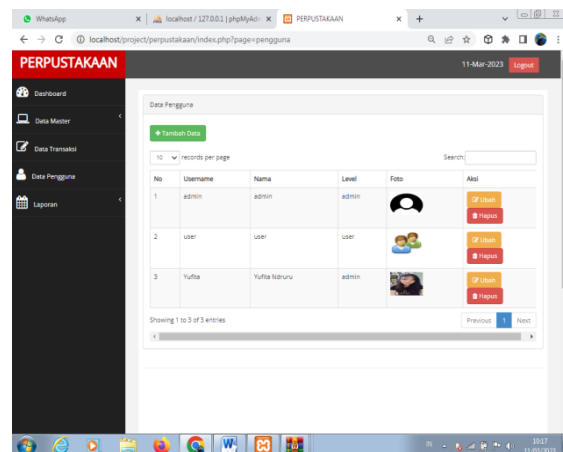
WhatsApp
localhost / 127.0.0.1 | phpMyAdr
PERPUSTAKAAN
localhost/project/perpustakaan/index.php?page=pengguna

PERPUSTAKAAN
11-Mar-2023 Logout

Dashboard
Data Master
Data Transaksi
Data Pengguna
Laporan

Data Pengguna

+ Tambah Data

10 records per page
Search:

| No | Username | Nama | Level | Foto | Aksi |
|---|---|---|---|---|---|
| 1 | admin | admin | admin | | Ubah Hapus |
| 2 | user | user | user | | Ubah Hapus |
| 3 | Yufita | Yufita Ndruru | admin | | Ubah Hapus |

Showing 1 to 3 of 3 entries
Previous 1 Next

10:17
11/03/2023